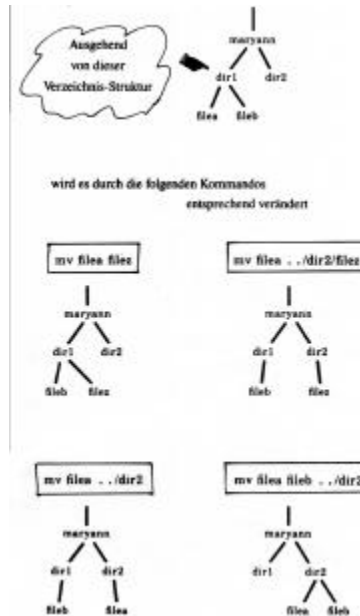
Ausgehend von dieser Verzeichnis-Struktur

maryann

dir1

dir2

filea

fileb

wird es durch die folgenden Kommandos entsprechend verändert

mv filea filez

maryann

dir1

dir2

fileb

filez

mv filea ../dir2/filez

maryann

dir1

dir2

fileb

filez

mv filea ../dir2

maryann

dir1

dir2

fileb

filea

mv filea fileb ../dir2

maryann

dir1

dir2

filea

fileb